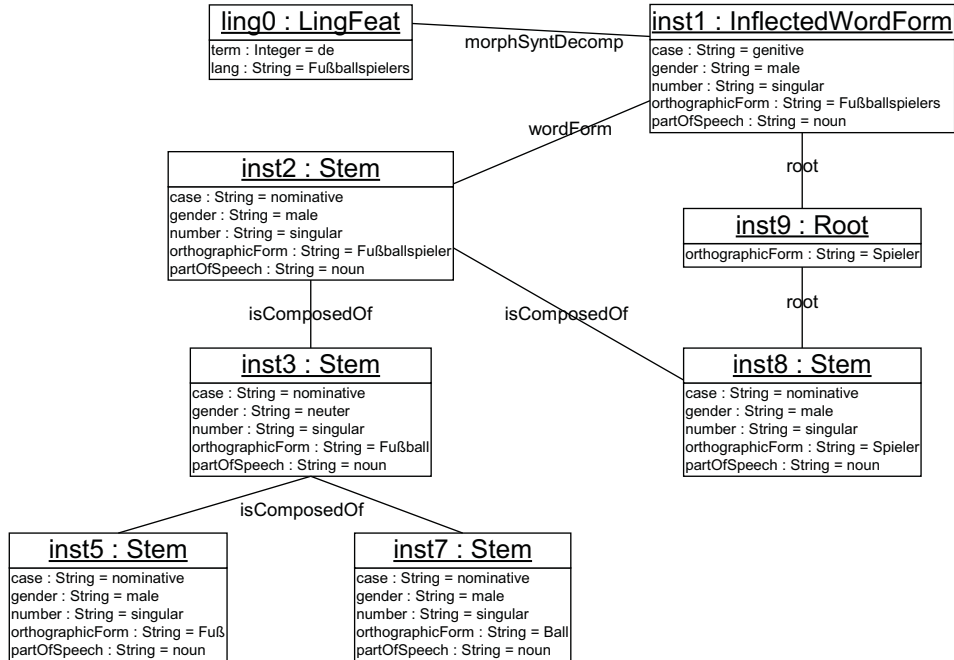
ling0 : LingFeat
term : Integer = de
lang : String = Fußballspielers

morphSyntDecomp

inst1 : InflectedWordForm
case : String = genitive
gender : String = male
number : String = singular
orthographicForm : String = Fußballspielers
partOfSpeech : String = noun

wordForm

root

inst2 : Stem
case : String = nominative
gender : String = male
number : String = singular
orthographicForm : String = Fußballspieler
partOfSpeech : String = noun

inst9 : Root
orthographicForm : String = Spieler

root

isComposedOf

isComposedOf

inst3 : Stem
case : String = nominative
gender : String = neuter
number : String = singular
orthographicForm : String = Fußball
partOfSpeech : String = noun

inst8 : Stem
case : String = nominative
gender : String = male
number : String = singular
orthographicForm : String = Spieler
partOfSpeech : String = noun

isComposedOf

inst5 : Stem
case : String = nominative
gender : String = male
number : String = singular
orthographicForm : String = Fuß
partOfSpeech : String = noun

inst7 : Stem
case : String = nominative
gender : String = male
number : String = singular
orthographicForm : String = Ball
partOfSpeech : String = noun